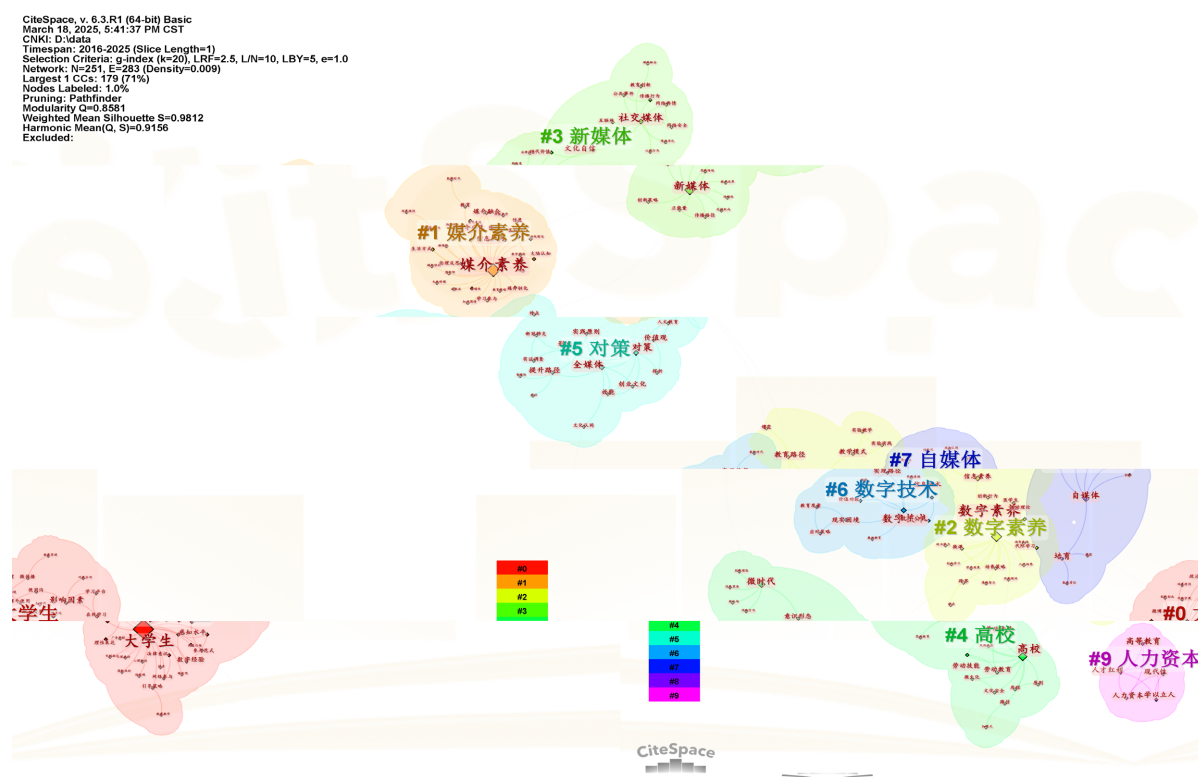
CiteSpace, v. 6.3.R1 (64-bit) Basic
March 18, 2025, 5:41:37 PM CST
CNKI: D:\data
Timespan: 2016-2025 (Slice Length=1)
Selection Criteria: g-index (k=20), LRF=2.5, L/N=10, LBY=5, e=1.0
Network: N=251, E=283 (Density=0.009)
Largest 1 CCs: 179 (71%)
Nodes Labeled: 1.0%
Pruning: Pathfinder
Modularity Q=0.8581
Weighted Mean Silhouette S=0.9812
Harmonic Mean(Q, S)=0.9156
Excluded:

#3 新媒体
社交媒体
文化自信
新媒体
#1 媒介素养
媒介素养
#5 对策
价值观
对策
提升路径
全媒体
#7 自媒体
教育路径
数字技术
#6 数字技术
数字素养
自媒体
#2 数字素养
数字赋能
微时代
学生
影响因素
大学生
#4 高校
高校
#0
#9 人力资本
高等教育
人力资本
#0
#1
#2
#3
#4
#5
#6
#7
#8
#9
CiteSpace